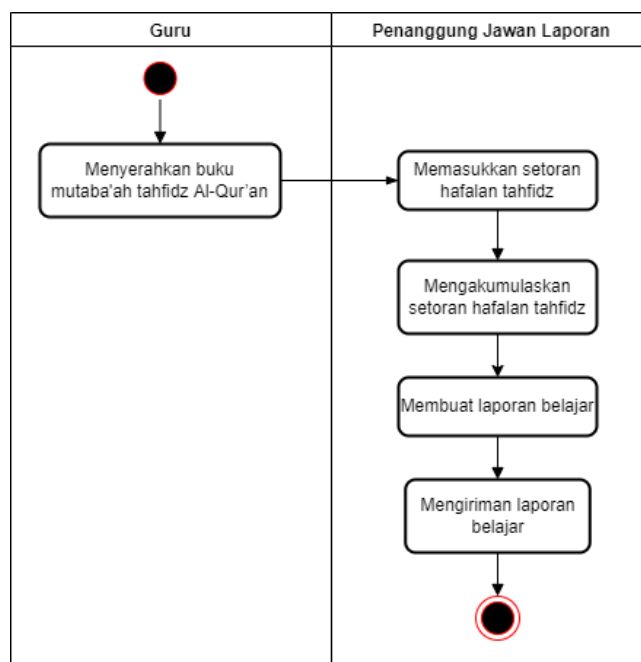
| Guru | Penanggung Jawan Laporan |
|---|---|

Menyerahkan buku mutaba'ah tahfidz Al-Qur'an

Memasukkan setoran hafalan tahfidz

Mengakumulaskan setoran hafalan tahfidz

Membuat laporan belajar

Mengiriman laporan belajar